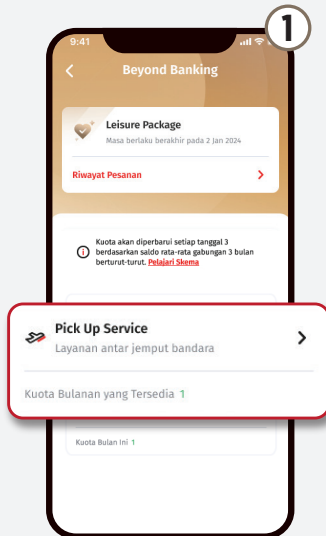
1

9:41

Beyond Banking

Leisure Package
Masa berlaku berakhir pada 2 Jan 2024

Riwayat Pesanan

Kuota akan diperbarui setiap tanggal 3 berdasarkan saldo rata-rata gabungan 3 bulan berturut-turut. Pelajari Skema

Pick Up Service
Layanan antar jemput bandara

Kuota Bulanan yang Tersedia 1

Kuota Bulan Ini 1